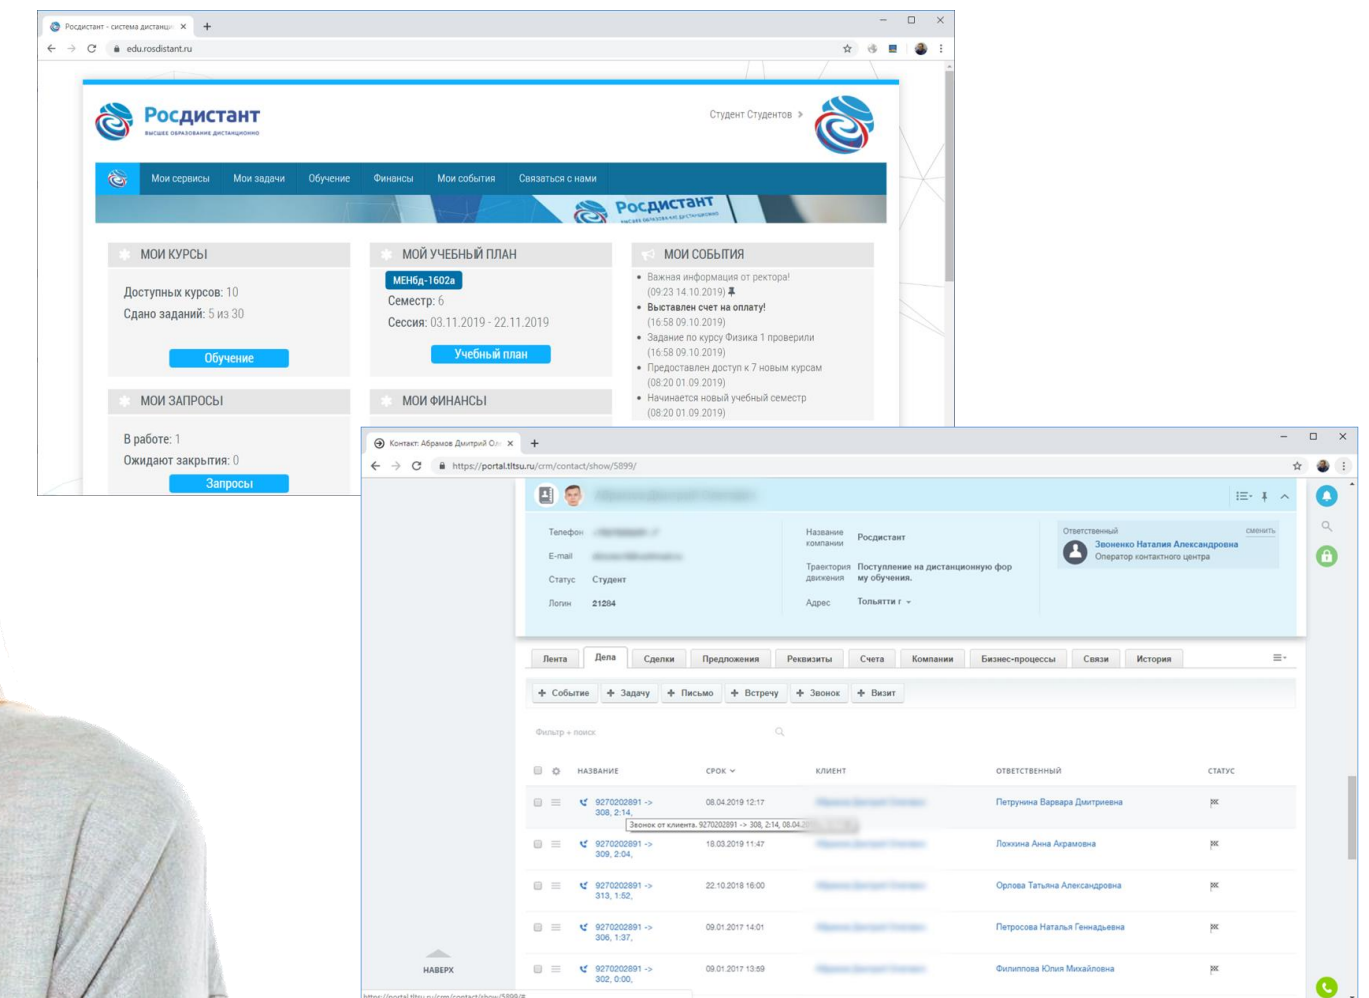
Росдистант - система дистанци ×
edu.rosdistant.ru

Росдистант
ВЫСШЕЕ ОБРАЗОВАНИЕ ДИСТАНЦИОННО

Студент Студентов

Мои сервисы Мои задачи Обучение Финансы Мои события Связаться с нами

Росдистант

МОИ КУРСЫ
Доступных курсов: 10
Сдано заданий: 5 из 30
Обучение

МОЙ УЧЕБНЫЙ ПЛАН
МЕНбд-1602а
Семестр: 6
Сессия: 03.11.2019 - 22.11.2019
Учебный план

МОИ СОБЫТИЯ
• Важная информация от ректора! (09:23 14.10.2019)
• Выставлен счет на оплату! (16:58 09.10.2019)
• Задание по курсу Физика 1 проверили (16:58 09.10.2019)
• Предоставлен доступ к 7 новым курсам (08:20 01.09.2019)
• Начинается новый учебный семестр (08:20 01.09.2019)

МОИ ЗАПРОСЫ
В работе: 1
Ожидают закрытия: 0
Запросы

МОИ ФИНАНСЫ

Контакт: Абрамов Дмитрий Ол ×
https://portal.tltsu.ru/crm/contact/show/5899/

Телефон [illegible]
E-mail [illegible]
Статус Студент
Логин 21284
Название компании Росдистант
Траектория движения Поступление на дистанционную форму обучения.
Адрес Тольятти г
Ответственный сменить
Звоненко Наталия Александровна
Оператор контактного центра

Лента | Дела | Сделки | Предложения | Реквизиты | Счета | Компании | Бизнес-процессы | Связи | История

+ Событие + Задачу + Письмо + Встречу + Звонок + Визит

Фильтр + поиск

| НАЗВАНИЕ | СРОК | КЛИЕНТ | ОТВЕТСТВЕННЫЙ | СТАТУС |
|---|---|---|---|---|
| 9270202891 -> 308, 2:14, | 08.04.2019 12:17 | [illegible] | Петрунина Варвара Дмитриевна | |
| 9270202891 -> 309, 2:04, | 18.03.2019 11:47 | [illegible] | Ложкина Анна Акрамовна | |
| 9270202891 -> 313, 1:52, | 22.10.2018 16:00 | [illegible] | Орлова Татьяна Александровна | |
| 9270202891 -> 306, 1:37, | 09.01.2017 14:01 | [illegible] | Петросова Наталья Геннадьевна | |
| 9270202891 -> 302, 0:00, | 09.01.2017 13:59 | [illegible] | Филиппова Юлия Михайловна | |

Звонок от клиента. 9270202891 -> 308, 2:14, 08.04.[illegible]

НАВЕРХ
https://portal.tltsu.ru/crm/contact/show/5899/#